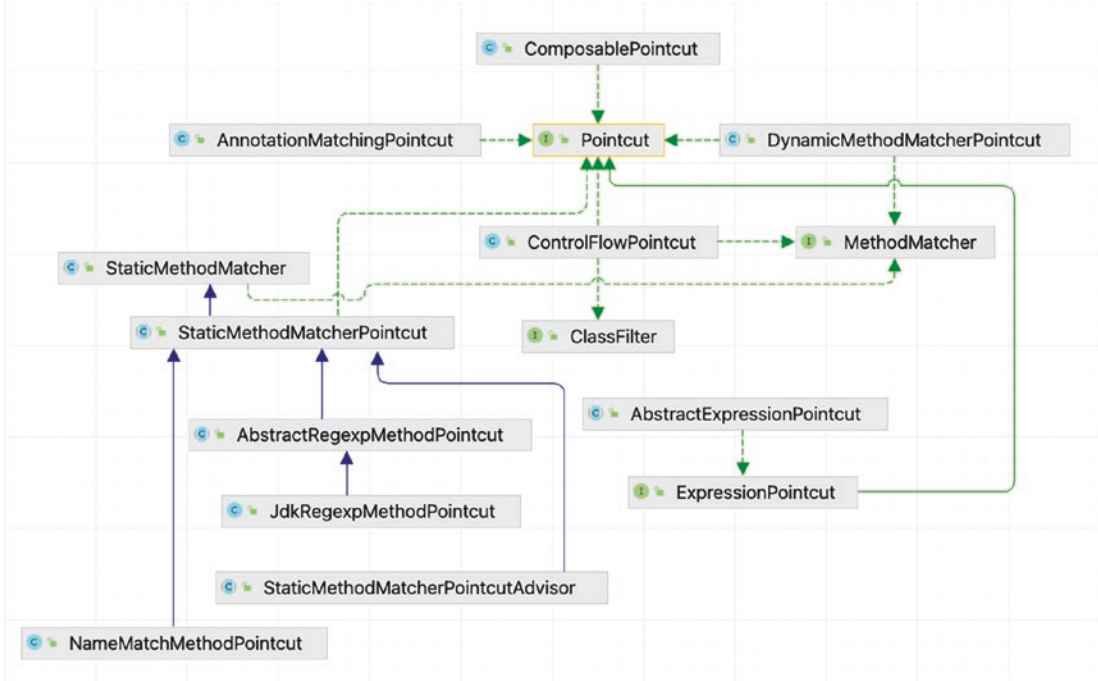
ComposablePointcut

AnnotationMatchingPointcut

Pointcut

DynamicMethodMatcherPointcut

ControlFlowPointcut

MethodMatcher

StaticMethodMatcher

StaticMethodMatcherPointcut

ClassFilter

AbstractExpressionPointcut

AbstractRegexpMethodPointcut

ExpressionPointcut

JdkRegexpMethodPointcut

StaticMethodMatcherPointcutAdvisor

NameMatchMethodPointcut